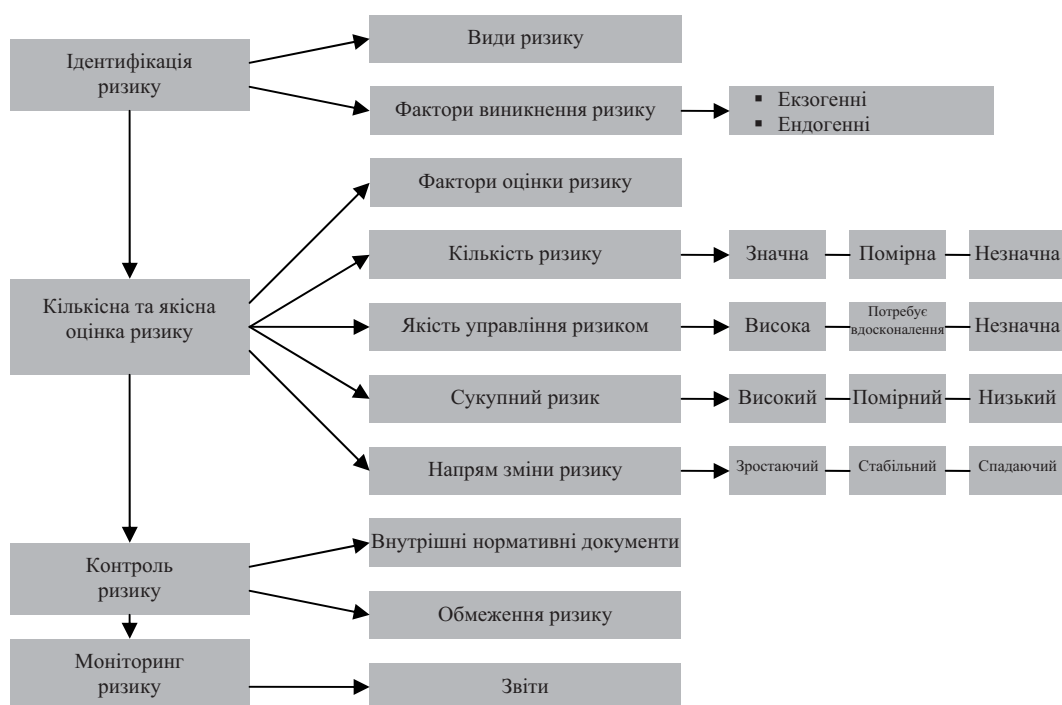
Ідентифікація ризику

Види ризику

Фактори виникнення ризику

▪ Екзогенні
▪ Ендогенні

Фактори оцінки ризику

Кількісна та якісна оцінка ризику

Кількість ризику

Значна — Помірна — Незначна

Якість управління ризиком

Висока — Потребує вдосконалення — Незначна

Сукупний ризик

Високий — Помірний — Низький

Напрям зміни ризику

Зростаючий — Стабільний — Спадаючий

Контроль ризику

Внутрішні нормативні документи

Обмеження ризику

Моніторинг ризику

Звіти